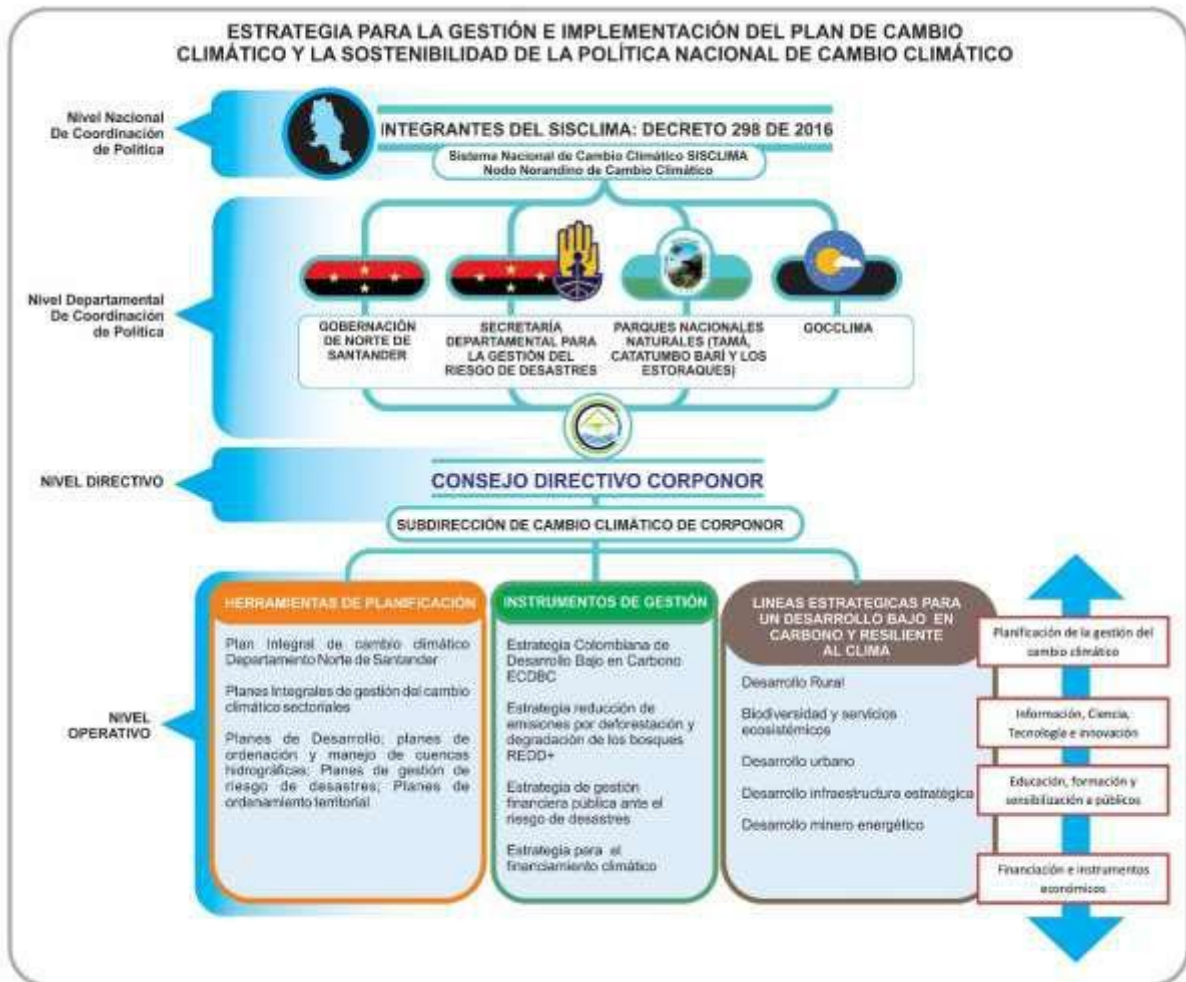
ESTRATEGIA PARA LA GESTIÓN E IMPLEMENTACIÓN DEL PLAN DE CAMBIO CLIMÁTICO Y LA SOSTENIBILIDAD DE LA POLÍTICA NACIONAL DE CAMBIO CLIMÁTICO

Nivel Nacional De Coordinación de Política

INTEGRANTES DEL SISCLIMA: DECRETO 298 DE 2016

Sistema Nacional de Cambio Climático SISCLIMA
Nodo Norandino de Cambio Climático

Nivel Departamental De Coordinación de Política

GOBERNACIÓN DE NORTE DE SANTANDER

SECRETARÍA DEPARTAMENTAL PARA LA GESTIÓN DEL RIESGO DE DESASTRES

PARQUES NACIONALES NATURALES (TAMÁ, CATATUMBO BARÍ Y LOS ESTORAQUES)

GOCCLIMA

NIVEL DIRECTIVO

CONSEJO DIRECTIVO CORPONOR

SUBDIRECCIÓN DE CAMBIO CLIMÁTICO DE CORPONOR

NIVEL OPERATIVO

HERRAMIENTAS DE PLANIFICACIÓN

Plan Integral de cambio climático Departamento Norte de Santander

Planes Integrales de gestión del cambio climático sectoriales

Planes de Desarrollo; planes de ordenación y manejo de cuencas hidrográficas; Planes de gestión de riesgo de desastres; Planes de ordenamiento territorial

INSTRUMENTOS DE GESTIÓN

Estrategia Colombiana de Desarrollo Bajo en Carbono ECDBC

Estrategia reducción de emisiones por deforestación y degradación de los bosques REDD+

Estrategia de gestión financiera pública ante el riesgo de desastres

Estrategia para el financiamiento climático

LINEAS ESTRATEGICAS PARA UN DESARROLLO BAJO EN CARBONO Y RESILIENTE AL CLIMA

Desarrollo Rural

Biodiversidad y servicios ecosistémicos

Desarrollo urbano

Desarrollo infraestructura estratégica

Desarrollo minero energético

Planificación de la gestión del cambio climático

Información, Ciencia, Tecnología e innovación

Educación, formación y sensibilización a públicos

Financiación e instrumentos económicos